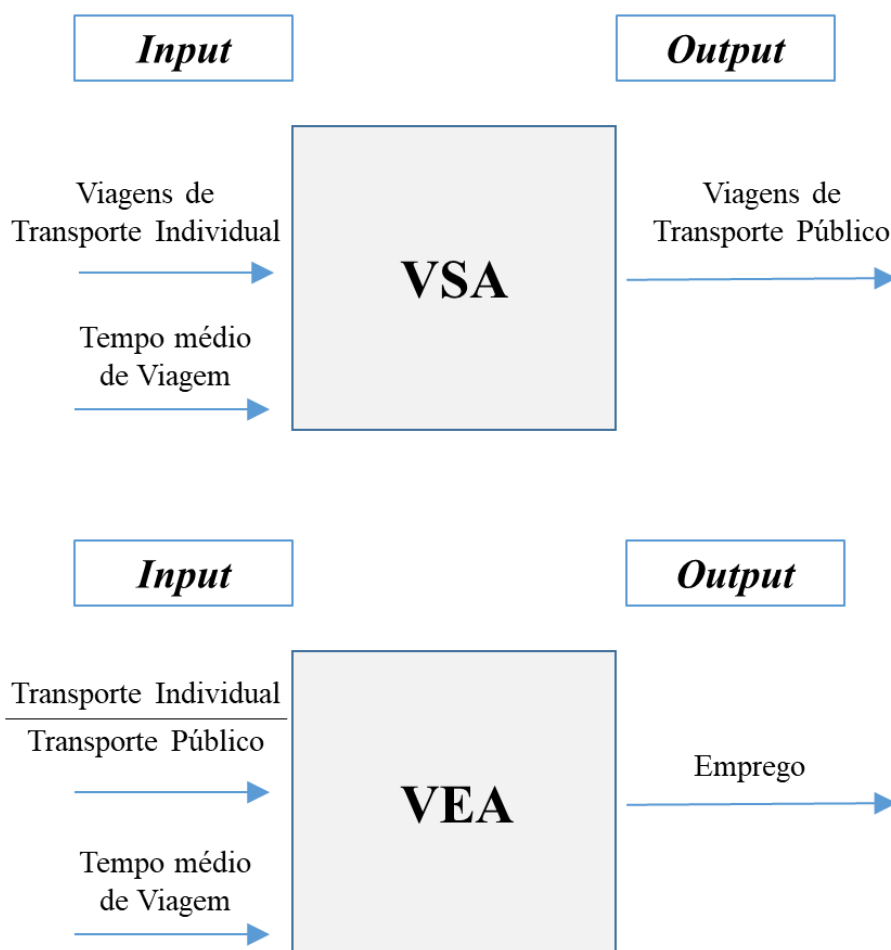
Input

Output

Viagens de Transporte Individual

Tempo médio de Viagem

VSA

Viagens de Transporte Público

Input

Output

$\frac{\text{Transporte Individual}}{\text{Transporte Público}}$

Tempo médio de Viagem

VEA

Emprego